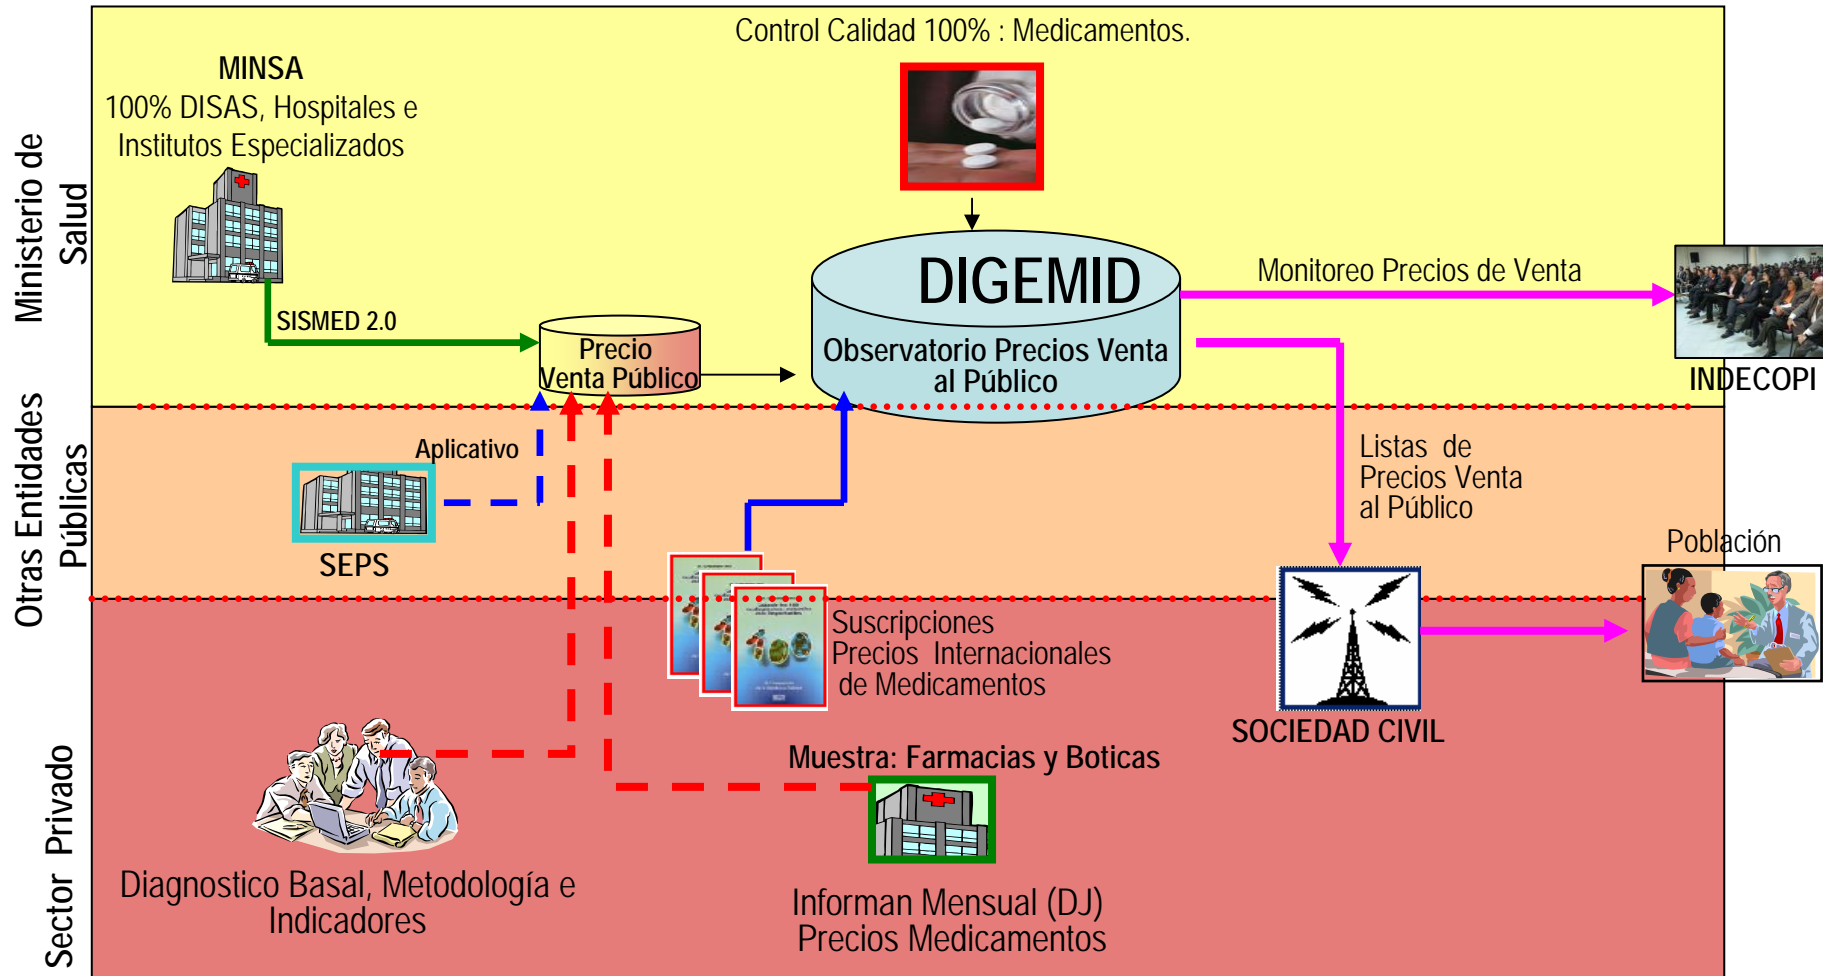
Ministerio de Salud

Otras Entidades Públicas

Sector Privado

Control Calidad 100% : Medicamentos.

MINSA
100% DISAS, Hospitales e Institutos Especializados

SISMED 2.0

Precio Venta Público

DIGEMID
Observatorio Precios Venta al Público

Monitoreo Precios de Venta

INDECOPI

Aplicativo

SEPS

Listas de Precios Venta al Público

Población

Suscripciones Precios Internacionales de Medicamentos

SOCIEDAD CIVIL

Muestra: Farmacias y Boticas

Diagnostico Basal, Metodología e Indicadores

Informan Mensual (DJ) Precios Medicamentos